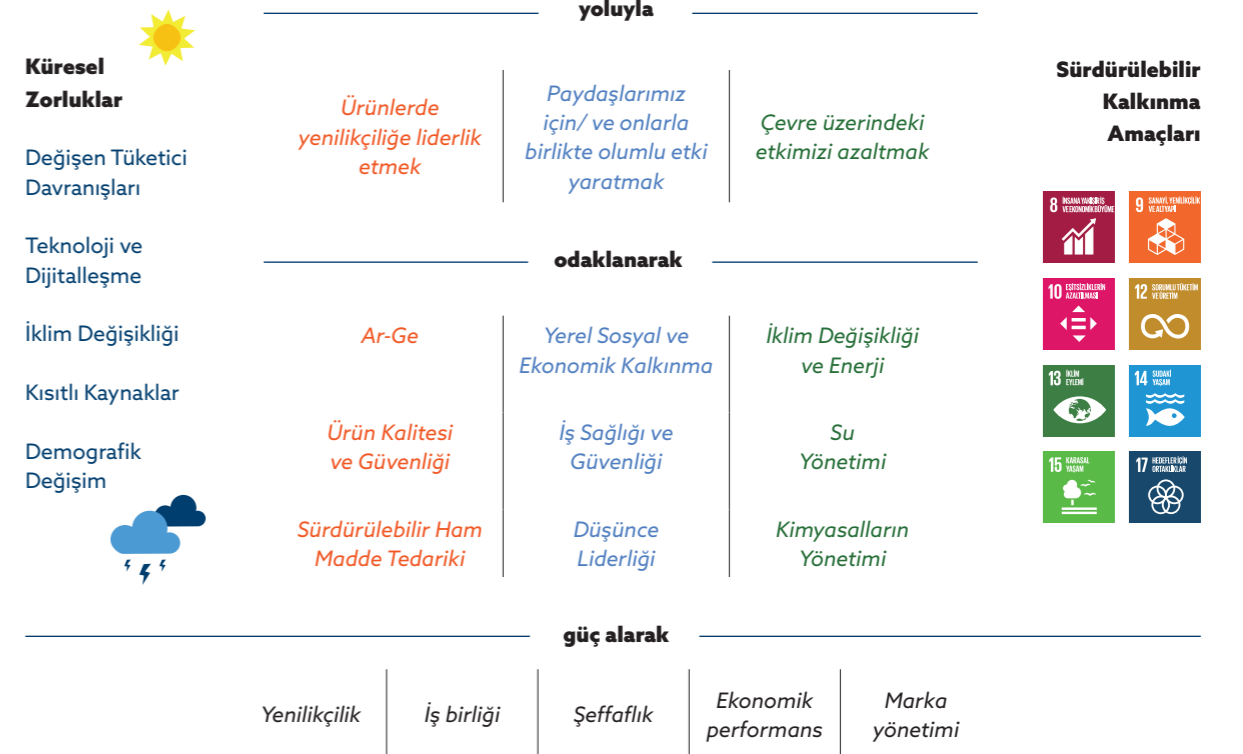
yoluyla

Küresel Zorluklar

Değişen Tüketici Davranışları

Teknoloji ve Dijitalleşme

İklim Değişikliği

Kısıtlı Kaynaklar

Demografik Değişim

Ürünlerde yenilikçiliğe liderlik etmek

Paydaşlarımız için/ ve onlarla birlikte olumlu etki yaratmak

Çevre üzerindeki etkimizi azaltmak

odaklanarak

Ar-Ge

Yerel Sosyal ve Ekonomik Kalkınma

İklim Değişikliği ve Enerji

Ürün Kalitesi ve Güvenliği

İş Sağlığı ve Güvenliği

Su Yönetimi

Sürdürülebilir Ham Madde Tedariki

Düşünce Liderliği

Kimyasalların Yönetimi

Sürdürülebilir Kalkınma Amaçları

8 İNSANA YAKIŞIR İŞ VE EKONOMİK BÜYÜME

9 SANAYİ, YENİLİKÇİLİK VE ALTYAPI

10 EŞİTSİZLİKLERİN AZALTILMASI

12 SORUMLU TÜKETİM VE ÜRETİM

13 İKLİM EYLEMİ

14 SUDAKİ YAŞAM

15 KARASAL YAŞAM

17 HEDEFLER İÇİN ORTAKLIKLAR

güç alarak

Yenilikçilik

İş birliği

Şeffaflık

Ekonomik performans

Marka yönetimi